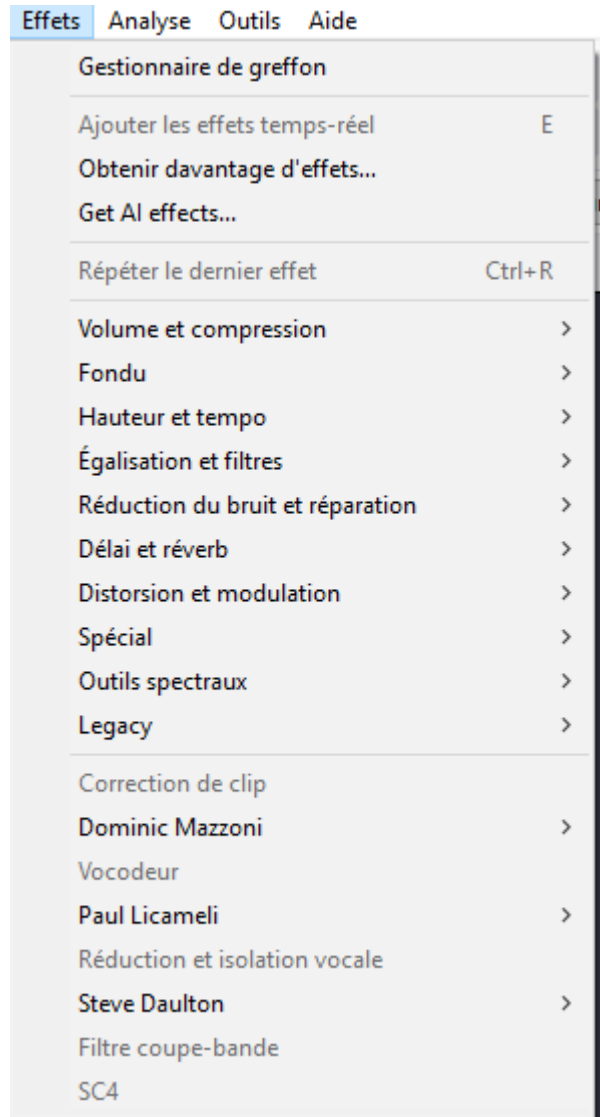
Effets Analyse Outils Aide

Gestionnaire de greffon

Ajouter les effets temps-réel E
Obtenir davantage d'effets...
Get AI effects...

Répéter le dernier effet Ctrl+R

Volume et compression >
Fondu >
Hauteur et tempo >
Égalisation et filtres >
Réduction du bruit et réparation >
Délai et réverb >
Distorsion et modulation >
Spécial >
Outils spectraux >
Legacy >

Correction de clip
Dominic Mazzoni >
Vocodeur
Paul Licameli >
Réduction et isolation vocale
Steve Daulton >
Filtre coupe-bande
SC4